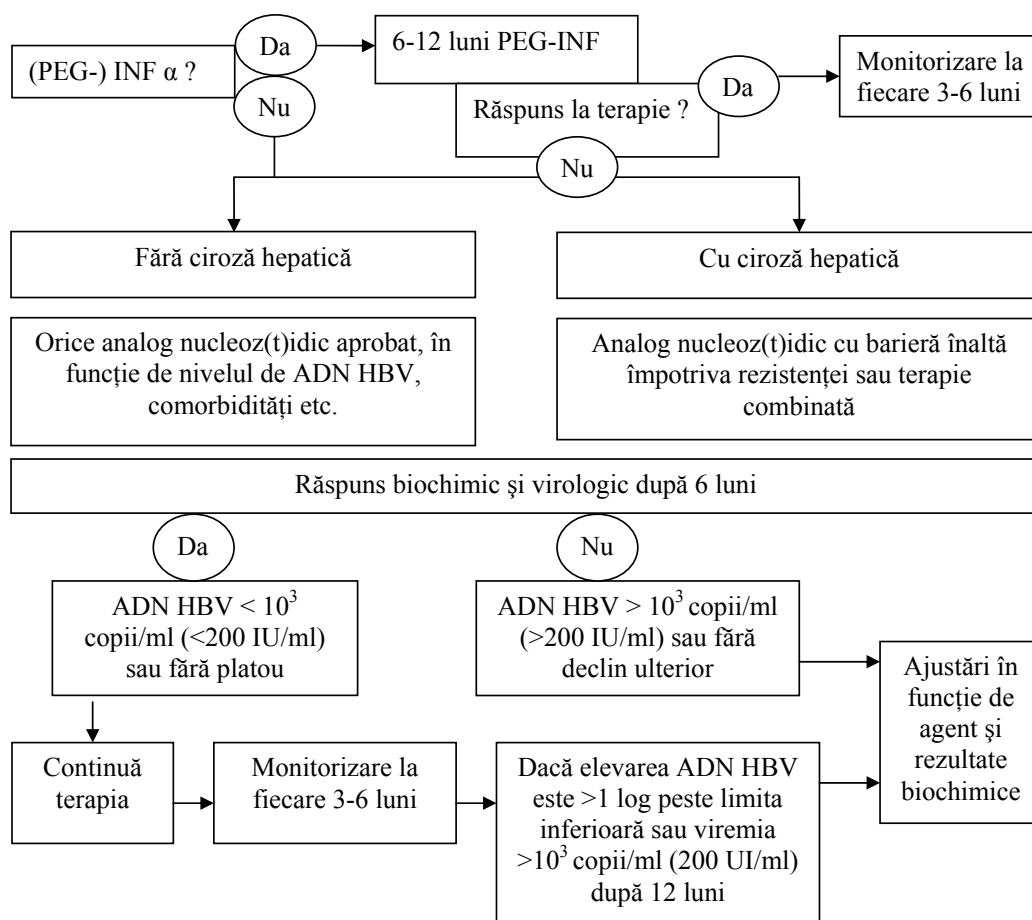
(PEG-) INF α ?

Da

Nu

6-12 luni PEG-INF

Răspuns la terapie ?

Da

Monitorizare la fiecare 3-6 luni

Nu

Fără ciroză hepatică

Cu ciroză hepatică

Orice analog nucleoz(t)idic aprobat, în funcție de nivelul de ADN HBV, comorbidități etc.

Analog nucleoz(t)idic cu barieră înaltă împotriva rezistenței sau terapie combinată

Răspuns biochimic şi virologic după 6 luni

Da

Nu

ADN HBV < $10^3$ copii/ml (<200 IU/ml) sau fără platou

ADN HBV > $10^3$ copii/ml (>200 IU/ml) sau fără declin ulterior

Ajustări în funcție de agent şi rezultate biochimice

Continuă terapia

Monitorizare la fiecare 3-6 luni

Dacă elevarea ADN HBV este >1 log peste limita inferioară sau viremia >$10^3$ copii/ml (200 UI/ml) după 12 luni